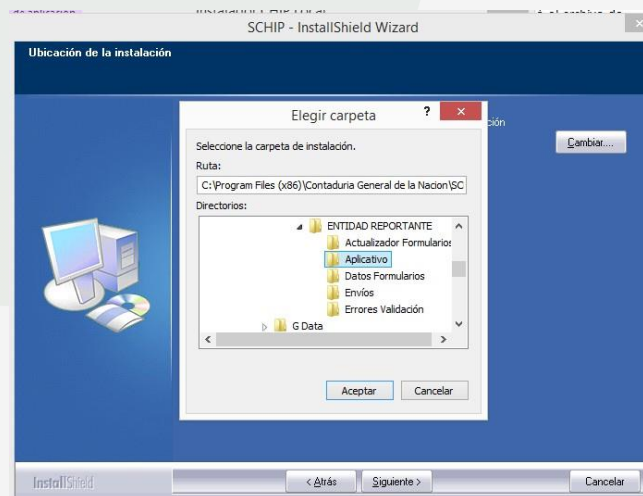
SCHIP - InstallShield Wizard

Ubicación de la instalación

ción

Cambiar...

Elegir carpeta

?

×

Seleccione la carpeta de instalación.

Ruta:

C:\Program Files (x86)\Contaduria General de la Nacion\SC

Directorios:

ENTIDAD REPORTANTE

Actualizador Formularios

Aplicativo

Datos Formularios

Envíos

Errores Validación

G Data

Aceptar

Cancelar

InstallShield

< Atrás

Siguiente >

Cancelar